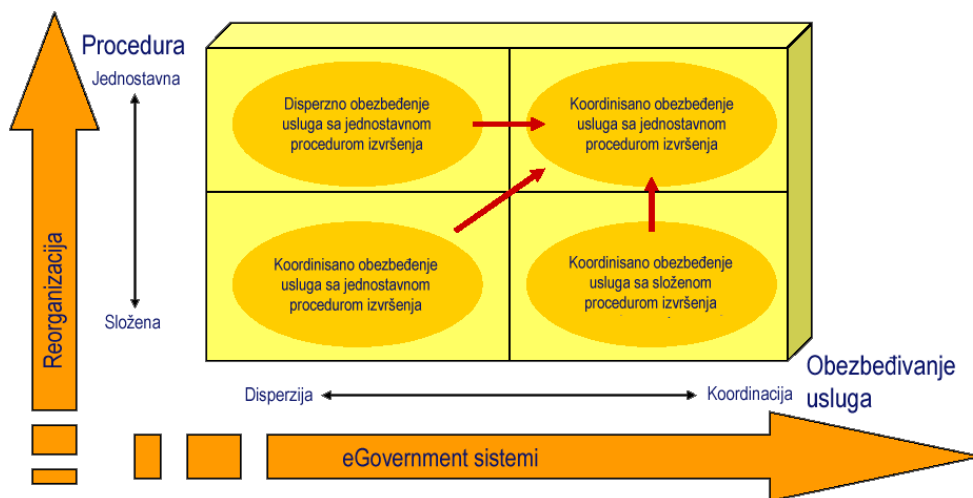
Reorganizacija

Procedura

Jednostavna

Složena

Disperzno obezbeđenje usluga sa jednostavnom procedurom izvršenja

Koordinisano obezbeđenje usluga sa jednostavnom procedurom izvršenja

Koordinisano obezbeđenje usluga sa jednostavnom procedurom izvršenja

Koordinisano obezbeđenje usluga sa složenom procedurom izvršenja

Disperzija

Koordinacija

Obezbeđivanje usluga

eGovernment sistemi